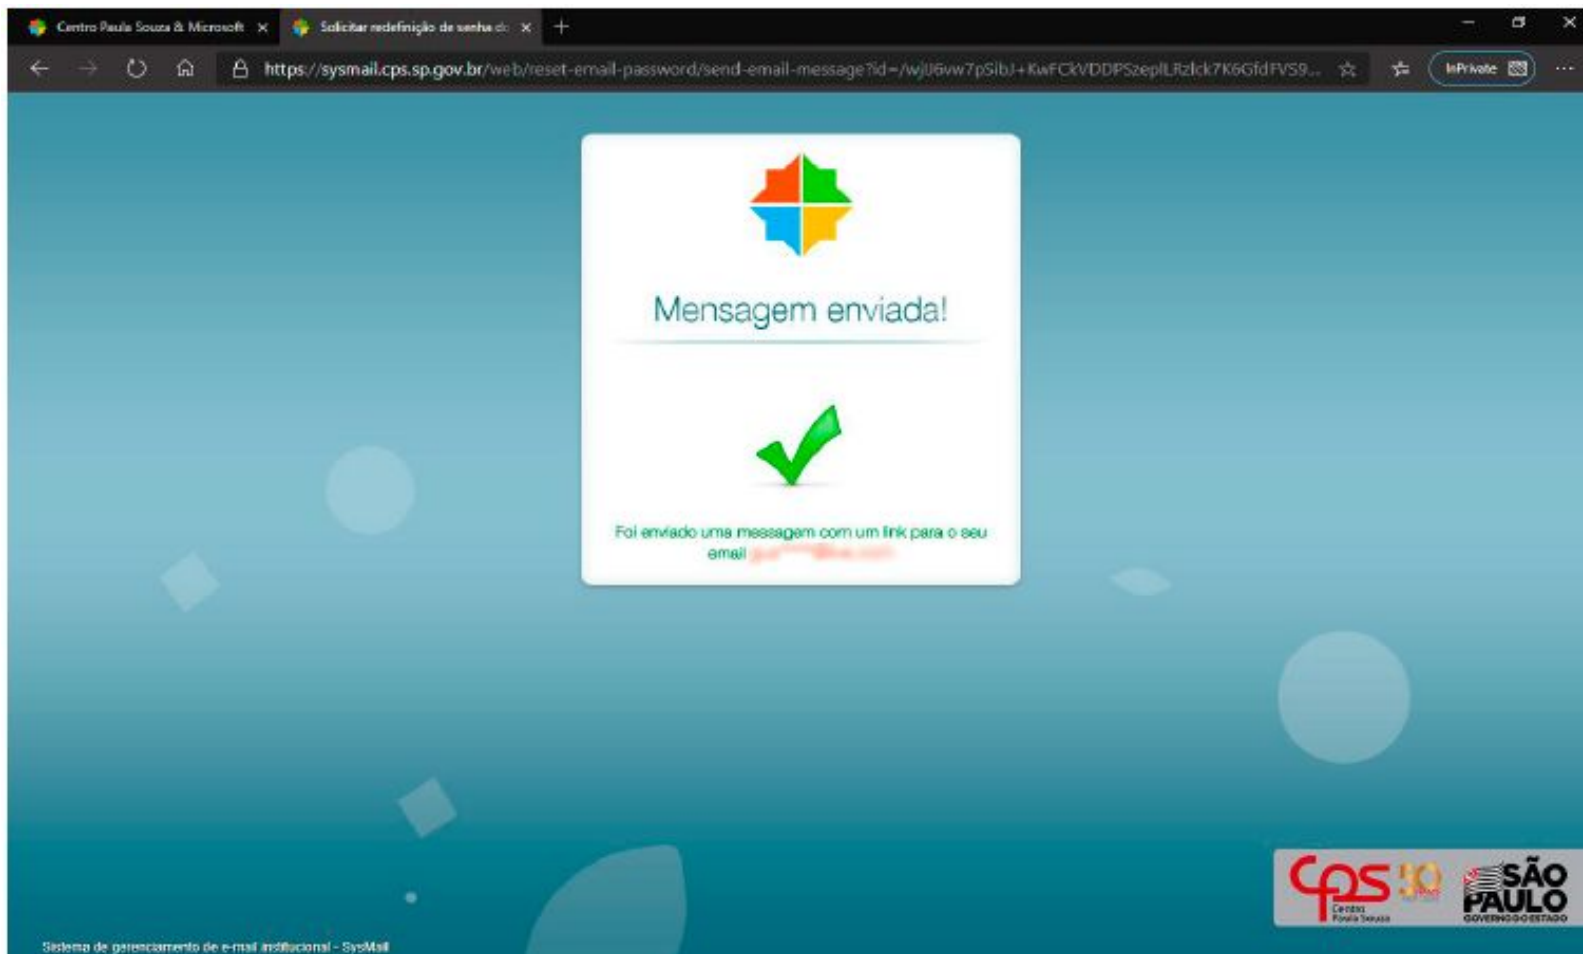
Centro Paula Souza & Microsoft ×
Solicitar redefinição de senha d ×
+

https://sysmail.cps.sp.gov.br/web/reset-email-password/send-email-message?id=/wjU6vw7pSibJ+KwFCkVDDPSzeplLRzlck7K6GfdFVS9...

InPrivate

Mensagem enviada!

Foi enviado uma messagem com um link para o seu email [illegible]

Sistema de gerenciamento de e-mail institucional - SysMail

cps Centro Paula Souza 50

SÃO PAULO GOVERNO DO ESTADO